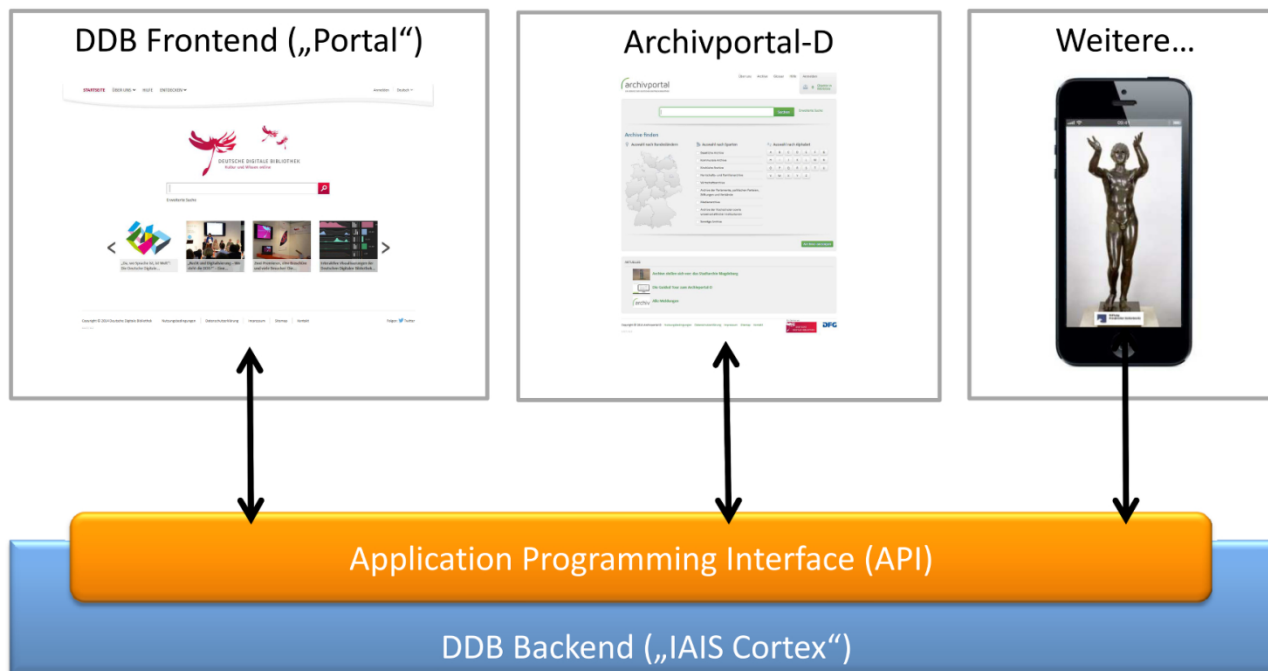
DDB Frontend („Portal“)

STARTSEITE ÜBER UNS HILFE ENTDECKEN

Anmelden Deutsch

DEUTSCHE DIGITALE BIBLIOTHEK
Kultur und Wissen online

Erweiterte Suche

Archivportal-D

archivportal

Suchen

Archive finden

Weitere…

Application Programming Interface (API)

DDB Backend („IAIS Cortex“)